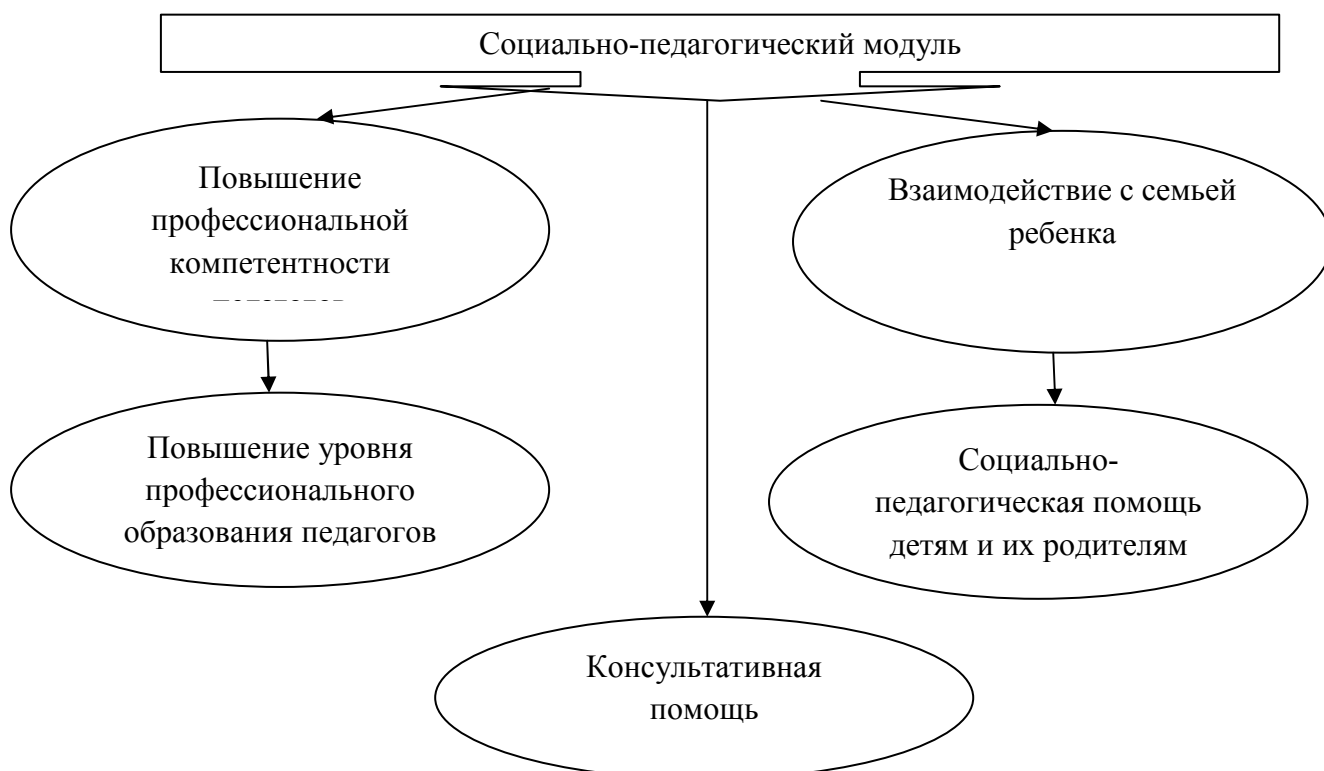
Социально-педагогический модуль

Повышение профессиональной компетентности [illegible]

Взаимодействие с семьей ребенка

Повышение уровня профессионального образования педагогов

Социально-педагогическая помощь детям и их родителям

Консультативная помощь